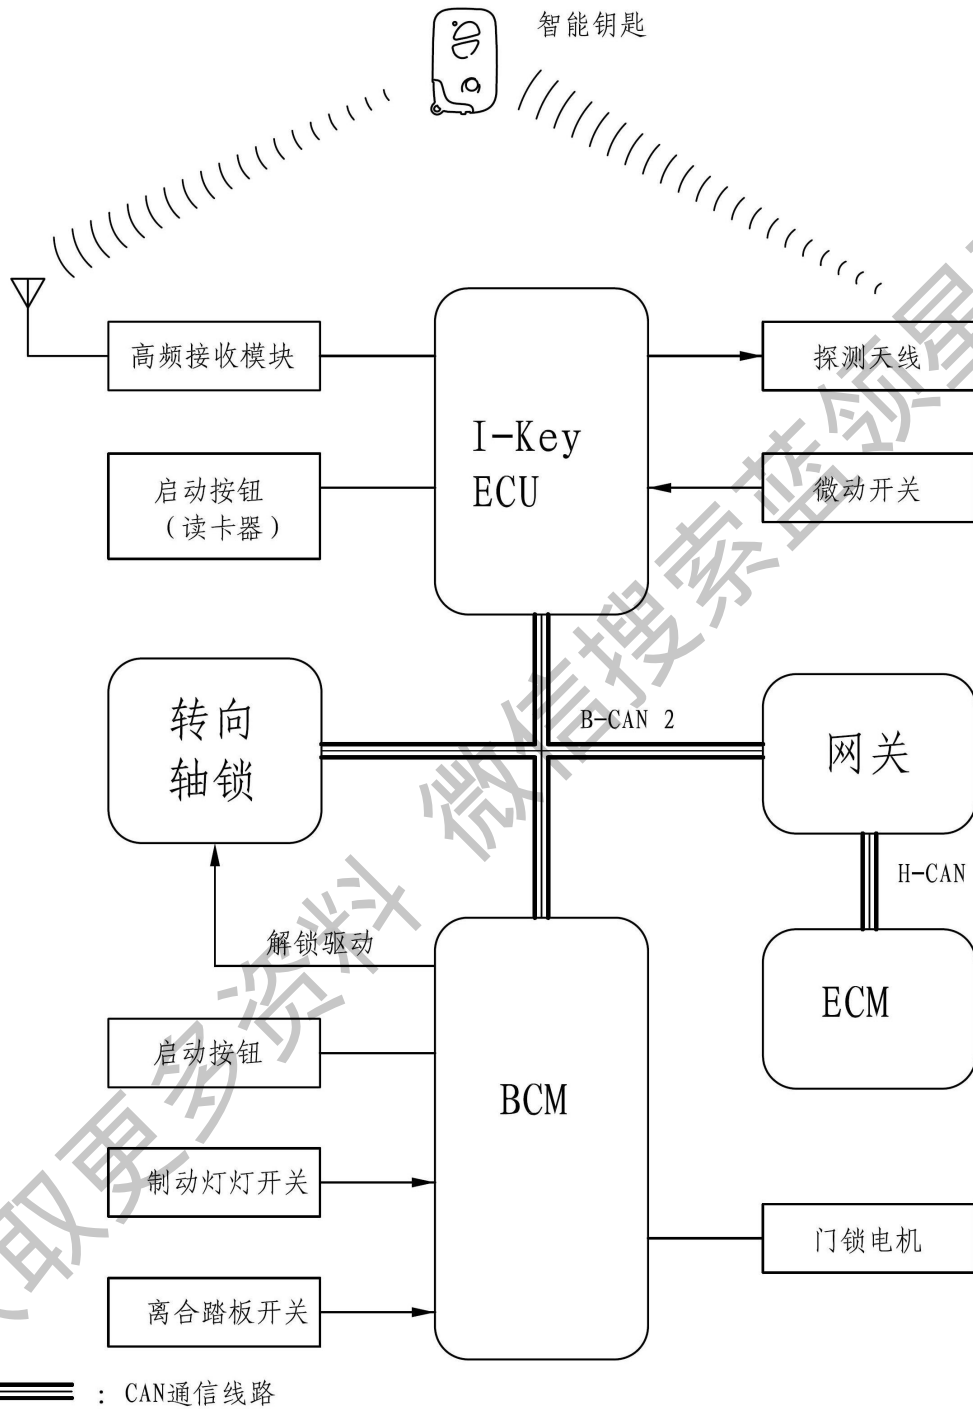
智能钥匙

高频接收模块

I-Key
ECU

探测天线

启动按钮
（读卡器）

微动开关

转向
轴锁

B-CAN 2

网关

H-CAN

解锁驱动

ECM

启动按钮

BCM

制动灯灯开关

门锁电机

离合踏板开关

： CAN通信线路

微信搜索蓝领星 获取更多资料